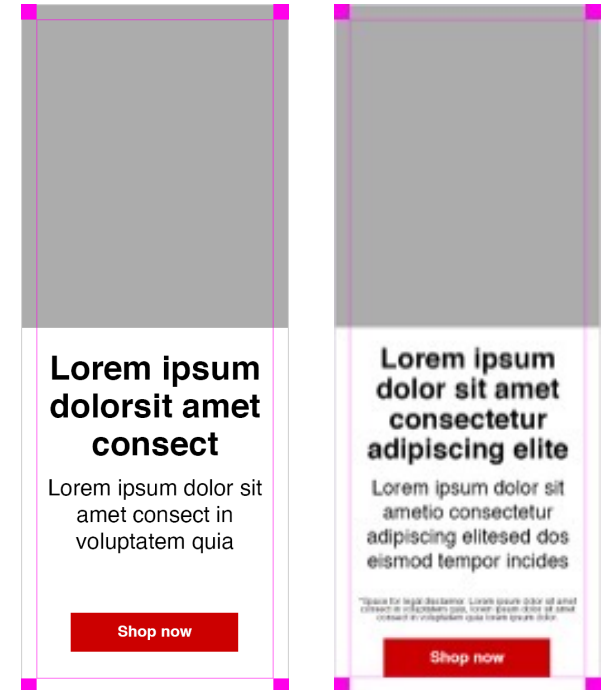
Lorem ipsum dolorsit amet consect

Lorem ipsum dolor sit amet consect in voluptatem quia

Shop now

Lorem ipsum dolor sit amet consectetur adipiscing elite

Lorem ipsum dolor sit ametio consectetur adipiscing elitesed dos eismod tempor incides

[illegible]

Shop now